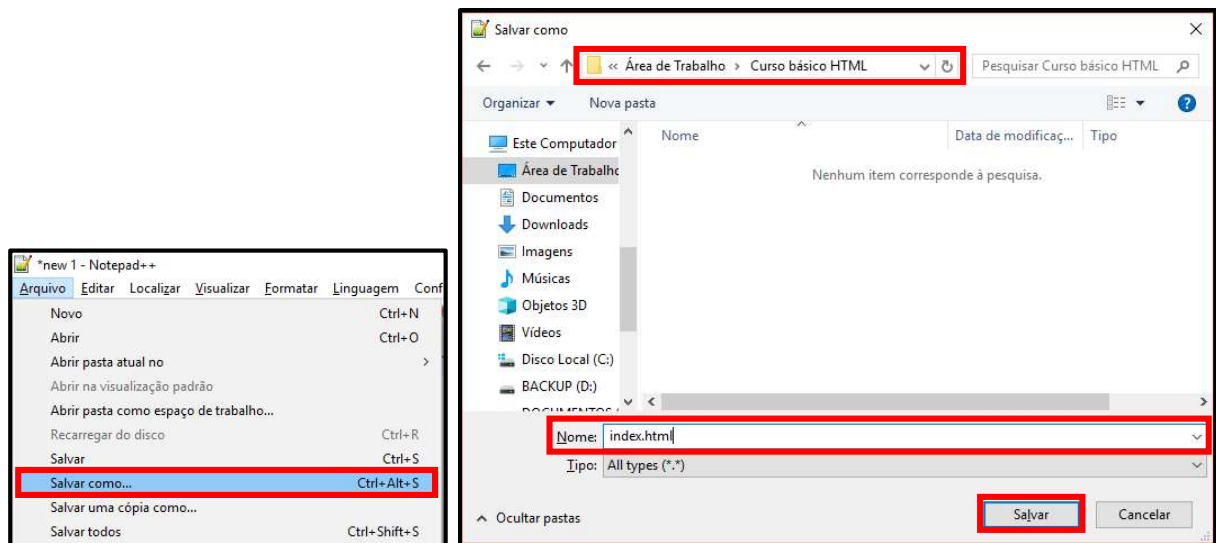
*new 1 - Notepad++

Arquivo Editar Localizar Visualizar Formatar Linguagem Conf

Novo Ctrl+N
Abrir Ctrl+O
Abrir pasta atual no >
Abrir na visualização padrão
Abrir pasta como espaço de trabalho...
Recarregar do disco Ctrl+R
Salvar Ctrl+S
Salvar como... Ctrl+Alt+S
Salvar uma cópia como...
Salvar todos Ctrl+Shift+S

Salvar como

« Área de Trabalho › Curso básico HTML

Pesquisar Curso básico HTML

Organizar ▾ Nova pasta

Este Computador
Área de Trabalho
Documentos
Downloads
Imagens
Músicas
Objetos 3D
Vídeos
Disco Local (C:)
BACKUP (D:)
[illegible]

Nome Data de modificaç... Tipo

Nenhum item corresponde à pesquisa.

Nome: index.html

Tipo: All types (*.*)

Ocultar pastas

Salvar Cancelar